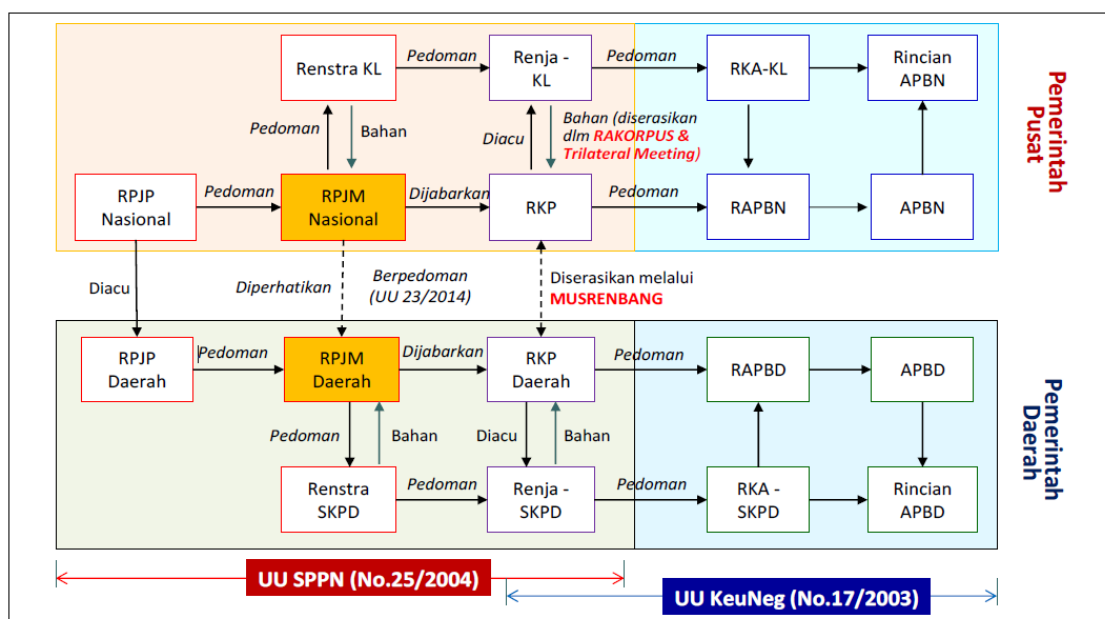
Renstra KL

Pedoman

Renja - KL

Pedoman

RKA-KL

Rincian APBN

Pedoman

Bahan

Diacu

Bahan (diserasikan dlm RAKORPUS & Trilateral Meeting)

RPJP Nasional

Pedoman

RPJM Nasional

Dijabarkan

RKP

Pedoman

RAPBN

APBN

Pemerintah Pusat

Diacu

Diperhatikan

Berpedoman (UU 23/2014)

Diserasikan melalui MUSRENBANG

RPJP Daerah

Pedoman

RPJM Daerah

Dijabarkan

RKP Daerah

Pedoman

RAPBD

APBD

Pedoman

Bahan

Diacu

Bahan

Renstra SKPD

Pedoman

Renja - SKPD

Pedoman

RKA - SKPD

Rincian APBD

Pemerintah Daerah

UU SPPN (No.25/2004)

UU KeuNeg (No.17/2003)